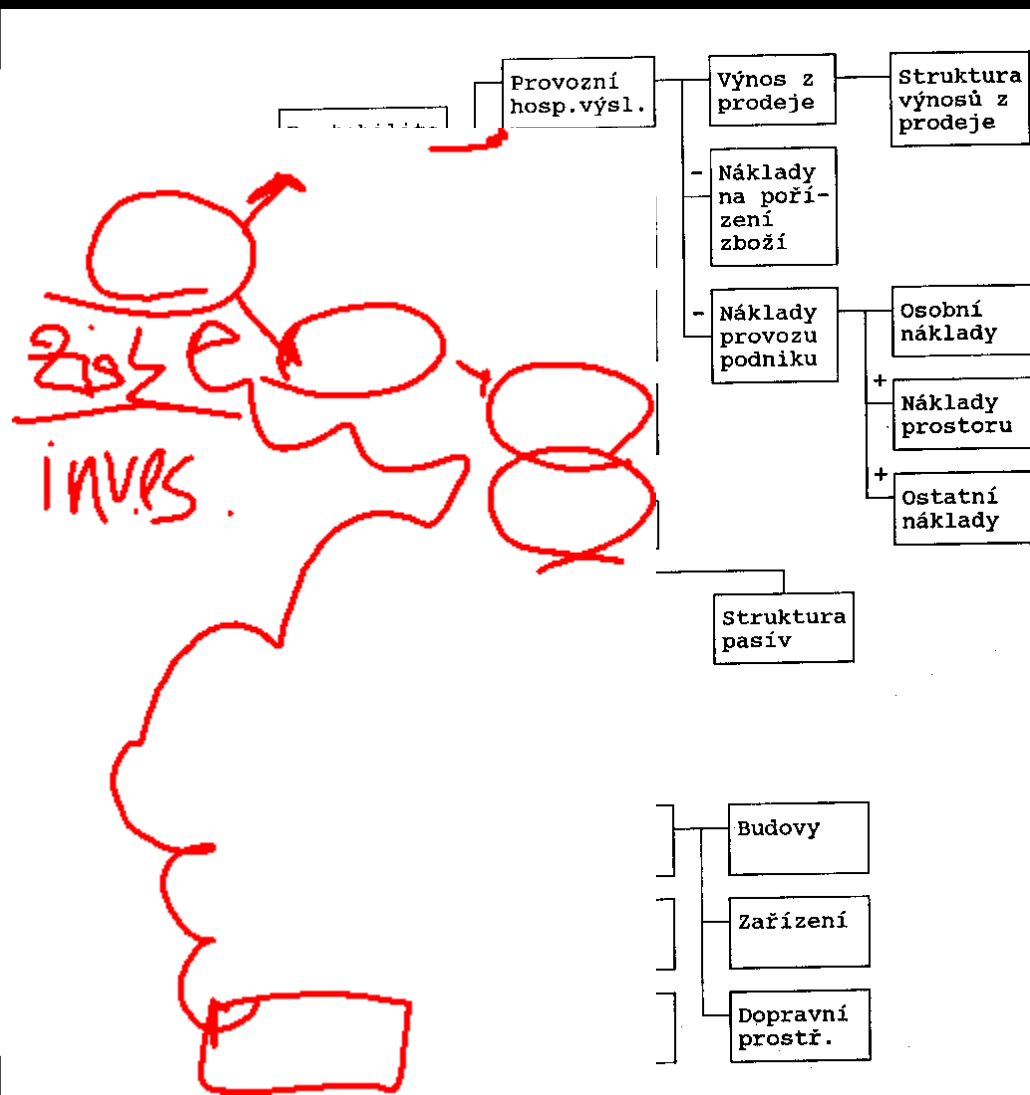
Provozní hosp.výsl.

Výnos z prodeje

Struktura výnosů z prodeje

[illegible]

- Náklady na pořízení zboží

- Náklady provozu podniku

Osobní náklady

+ Náklady prostoru

+ Ostatní náklady

zisk

inves

Struktura pasív

Budovy

Zařízení

Dopravní prostř.